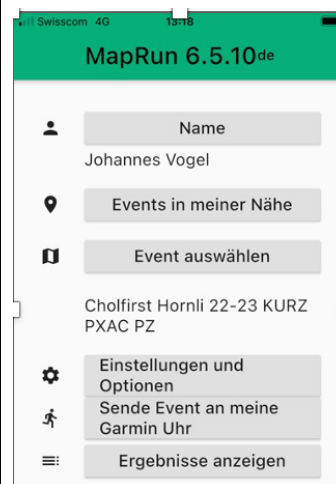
Swisscom 4G 13:18

MapRun 6.5.10de

Name

Johannes Vogel

Events in meiner Nähe

Event auswählen

Cholfirst Hornli 22-23 KURZ PXAC PZ

Einstellungen und Optionen

Sende Event an meine Garmin Uhr

Ergebnisse anzeigen